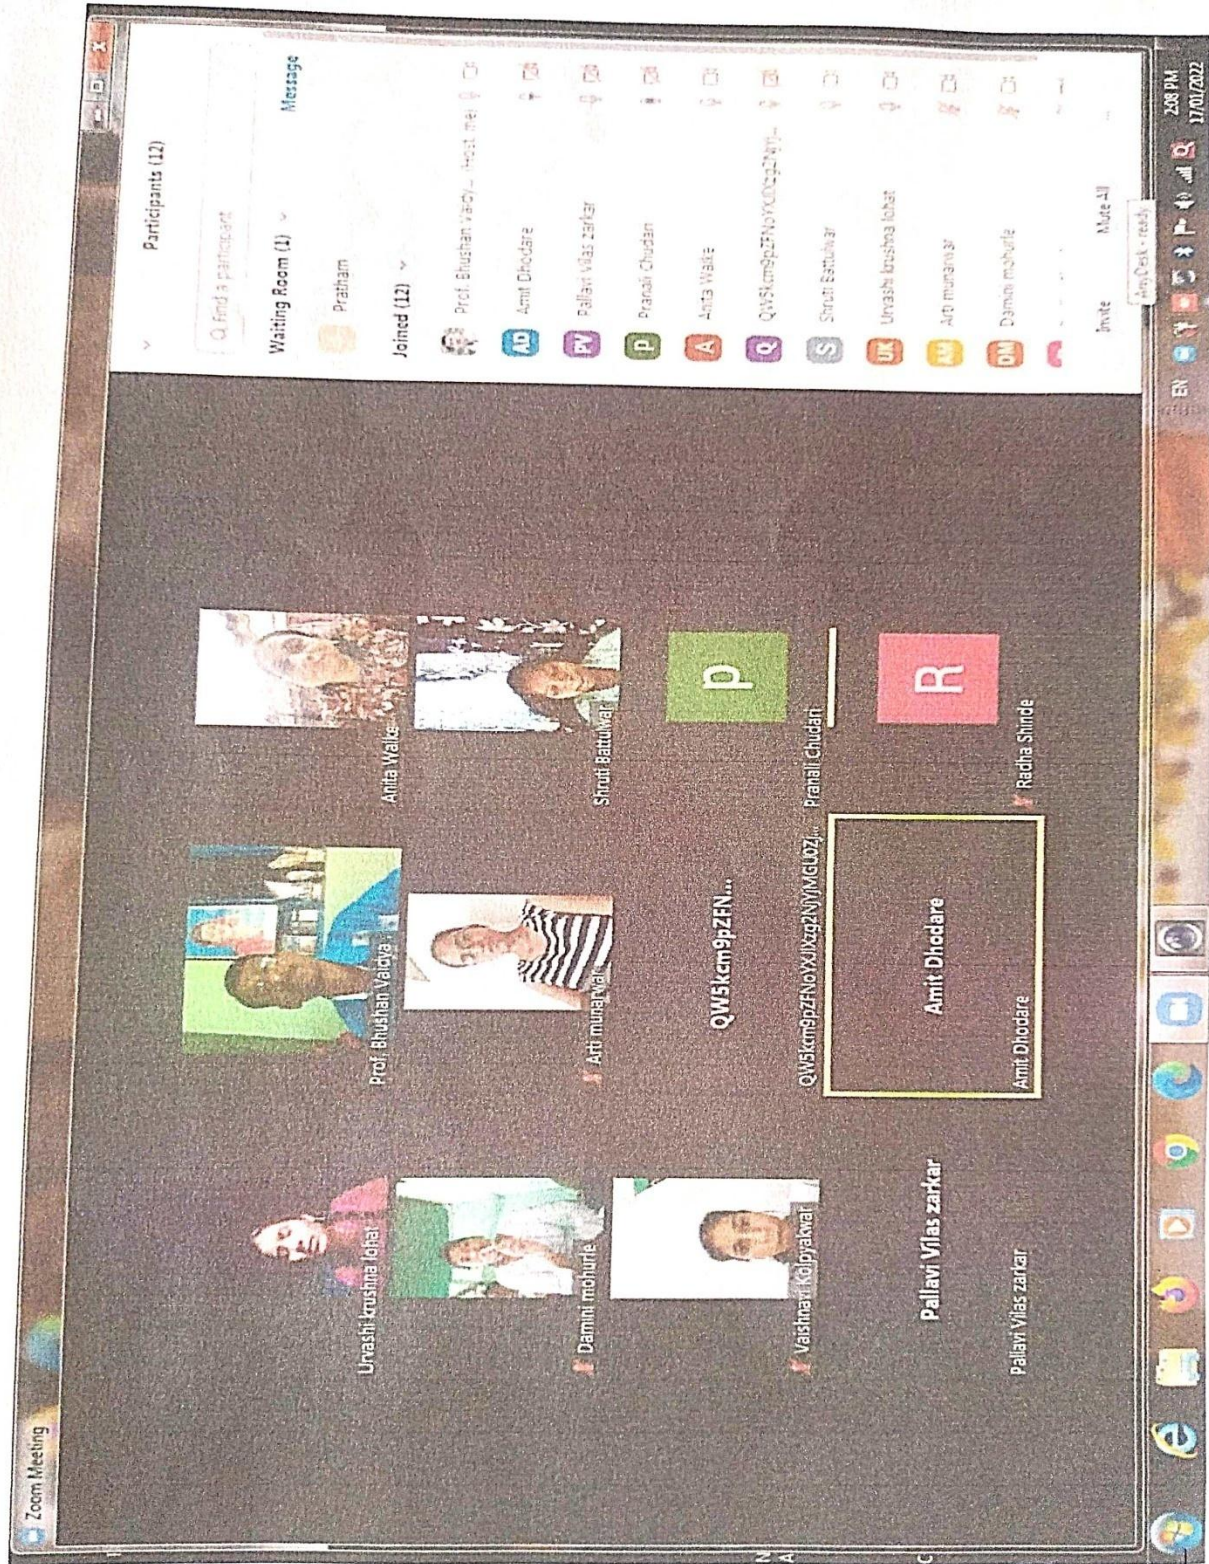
Zoom Meeting

Urvashi krushna lohat

Prof. Bhushan Vaidya

Anita Walke

Damini mohurle

Arti munarwar

Shruti Battulwar

Vaishnavi Kolpyakwar

QW5kcm9pZFN...

QW5kcm9pZFNoYXJlXzg2NjVjMGU0Zj...

p

Pranali Chudari

Pallavi Vilas zarkar

Pallavi Vilas zarkar

Amit Dhodare

Amit Dhodare

R

Radha Shinde

Participants (12)

Find a participant

Waiting Room (1)

Pratham

Message

Joined (12)

Prof. Bhushan Vaidy... (Host, me)

AD Amit Dhodare

PV Pallavi Vilas zarkar

p Pranali Chudari

A Anita Walke

Q QW5kcm9pZFNoYXJlXzg2NjVj...

S Shruti Battulwar

UK Urvashi krushna lohat

AM Arti munarwar

DM Damini mohurle

Invite

Mute All

...

AnyDesk - ready

EN

2:08 PM
17/01/2022